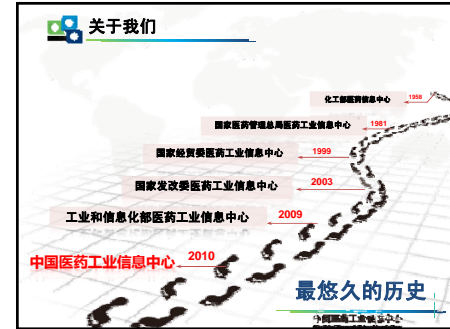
关于我们

化工部医药信息中心 1958

国家医药管理总局医药工业信息中心 1981

国家经贸委医药工业信息中心 1999

国家发改委医药工业信息中心 2003

工业和信息化部医药工业信息中心 2009

中国医药工业信息中心 2010

最悠久的历史

中国医药工业信息中心